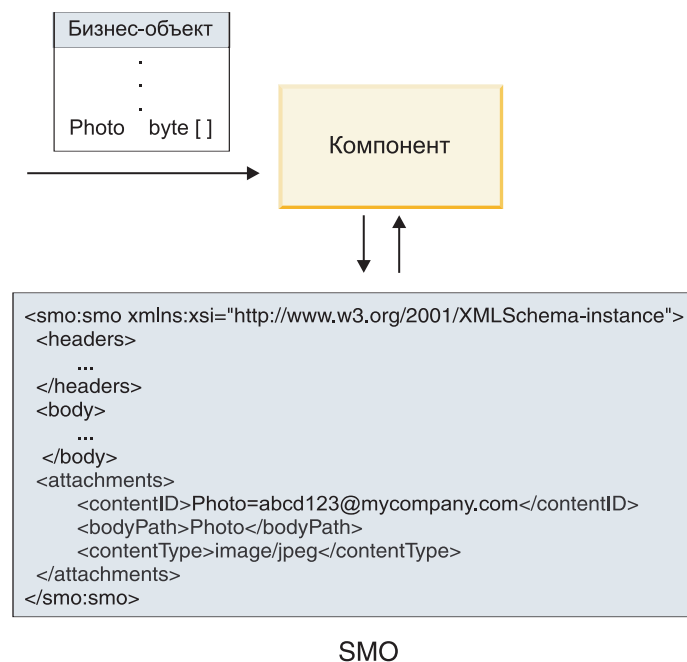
Бизнес-объект

.
.
.

Photo byte [ ]

Компонент

<smo:smo xmlns:xsi="http://www.w3.org/2001/XMLSchema-instance">
<headers>
...
</headers>
<body>
...
</body>
<attachments>
<contentID>Photo=abcd123@mycompany.com</contentID>
<bodyPath>Photo</bodyPath>
<contentType>image/jpeg</contentType>
</attachments>
</smo:smo>

SMO